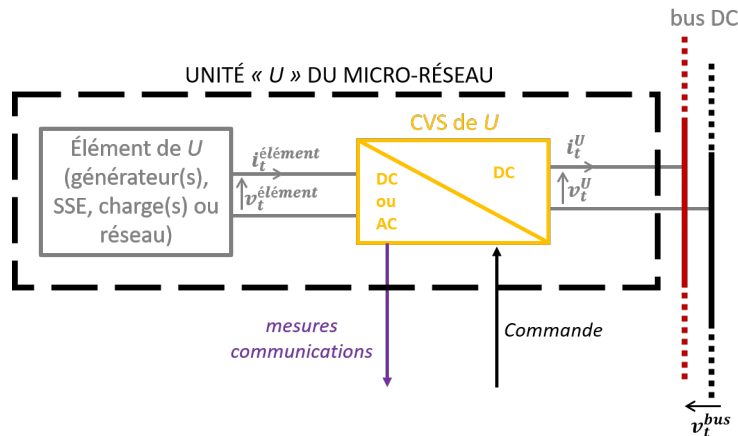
bus DC

UNITÉ « $U$ » DU MICRO-RÉSEAU

Élément de $U$ (générateur(s), SSE, charge(s) ou réseau)

$i_t^{élément}$

$v_t^{élément}$

CVS de $U$

DC ou AC

DC

$i_t^U$

$v_t^U$

mesures communications

Commande

$v_t^{bus}$